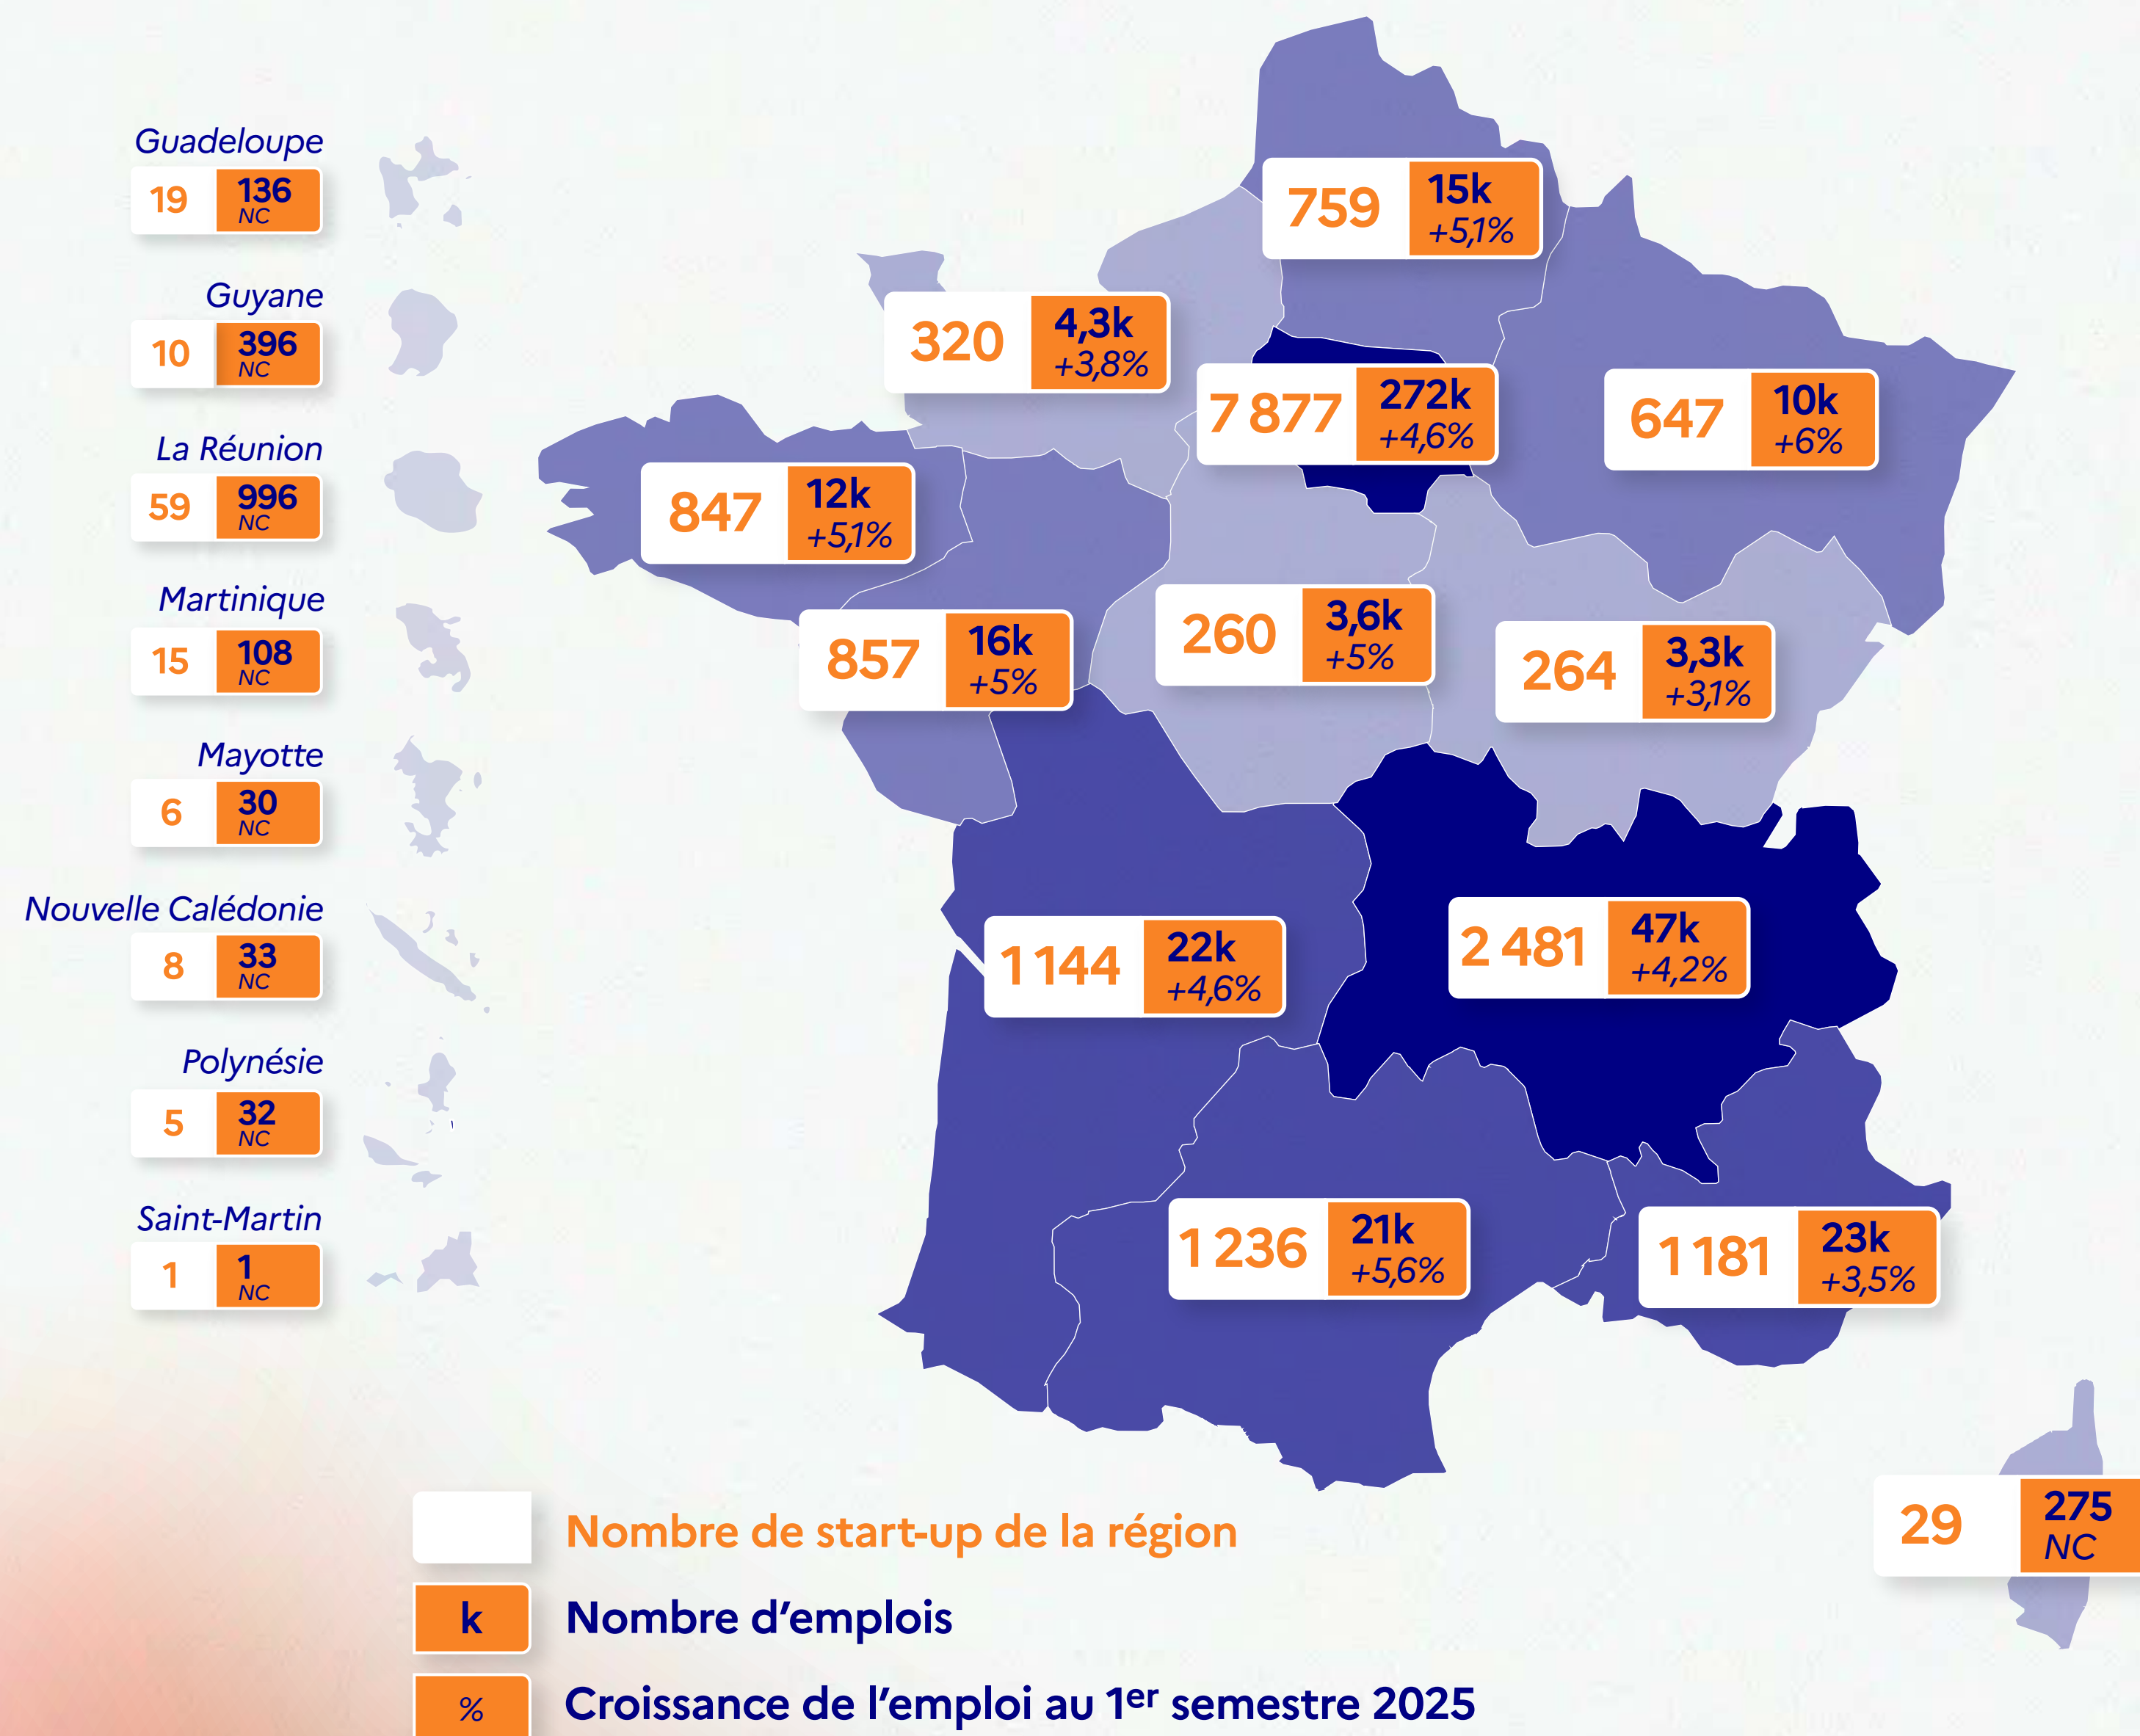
Guadeloupe
19 136 NC

Guyane
10 396 NC

La Réunion
59 996 NC

Martinique
15 108 NC

Mayotte
6 30 NC

Nouvelle Calédonie
8 33 NC

Polynésie
5 32 NC

Saint-Martin
1 1 NC

759 15k +5,1%

320 4,3k +3,8%

7 877 272k +4,6%

647 10k +6%

847 12k +5,1%

857 16k +5%

260 3,6k +5%

264 3,3k +3,1%

1 144 22k +4,6%

2 481 47k +4,2%

1 236 21k +5,6%

1 181 23k +3,5%

29 275 NC

Nombre de start-up de la région

k Nombre d'emplois

% Croissance de l'emploi au 1$^{er}$ semestre 2025